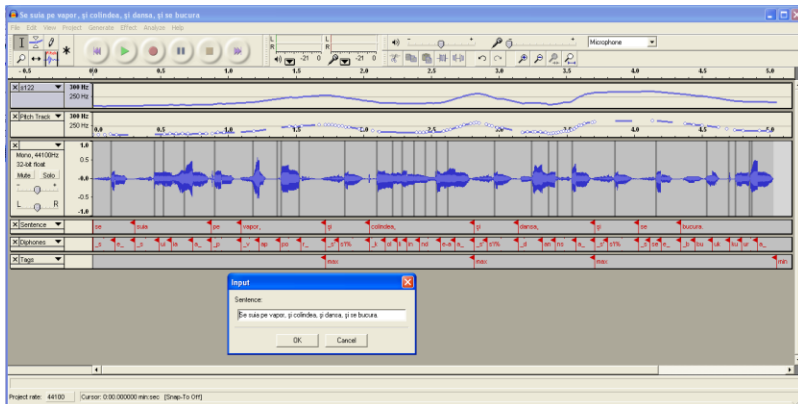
Se suia pe vapor, și colindea, și danса, și se bucura

File Edit View Project Generate Effect Analyze Help

Microphone

-0.5 0.0 0.5 1.0 1.5 2.0 2.5 3.0 3.5 4.0 4.5 5.0

s122
300 Hz
250 Hz

Pitch Track
300 Hz
250 Hz

Mono, 44100Hz
32-bit float
Mute Solo
L R

1.0
0.5
0.0
-0.5
-1.0

Sentence
se suia pe vapor, și colindea, și danса, și se bucura

Diphones

Tags
max max max min

Input

Sentence:

Se suia pe vapor, și colindea, și danса, și se bucura

OK Cancel

Project rate: 44100 Cursor: 0:00.000000 min:sec [Snap-To Off]